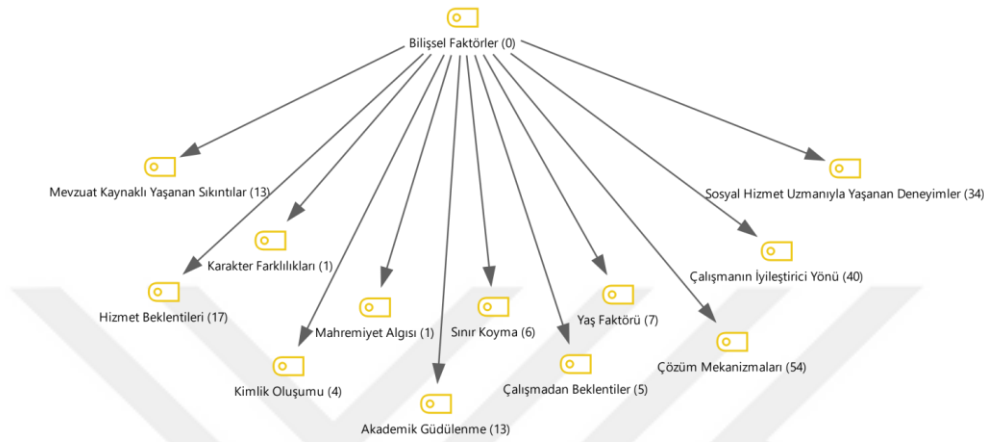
Bilişsel Faktörler (0)

Mevzuat Kaynaklı Yaşanan Sıkıntılar (13)

Sosyal Hizmet Uzmanıyla Yaşanan Deneyimler (34)

Karakter Farklılıkları (1)

Çalışmanın İyileştirici Yönü (40)

Hizmet Beklentileri (17)

Mahremiyet Algısı (1)

Sınır Koyma (6)

Yaş Faktörü (7)

Çözüm Mekanizmaları (54)

Kimlik Oluşumu (4)

Çalışmadan Beklentiler (5)

Akademik Güdülenme (13)